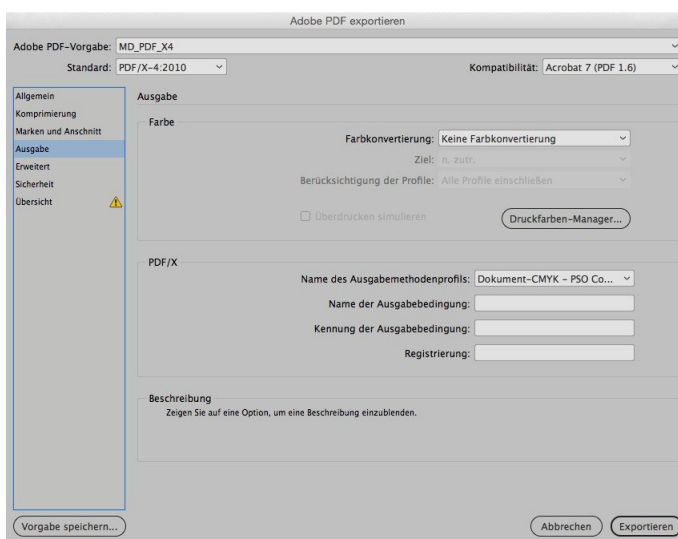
Adobe PDF exportieren

Adobe PDF-Vorgabe: MD_PDF_X4

Standard: PDF/X-4:2010

Kompatibilität: Acrobat 7 (PDF 1.6)

Allgemein
Komprimierung
Marken und Anschnitt
Ausgabe
Erweitert
Sicherheit
Übersicht

Ausgabe

Farbe

Farbkonvertierung: Keine Farbkonvertierung

Ziel: n. zutr.

Berücksichtigung der Profile: Alle Profile einschließen

Überdrucken simulieren

Druckfarben-Manager...

PDF/X

Name des Ausgabemethodenprofils: Dokument-CMYK - PSO Co...

Name der Ausgabebedingung:

Kennung der Ausgabebedingung:

Registrierung:

Beschreibung

Zeigen Sie auf eine Option, um eine Beschreibung einzublenden.

Vorgabe speichern...

Abbrechen

Exportieren